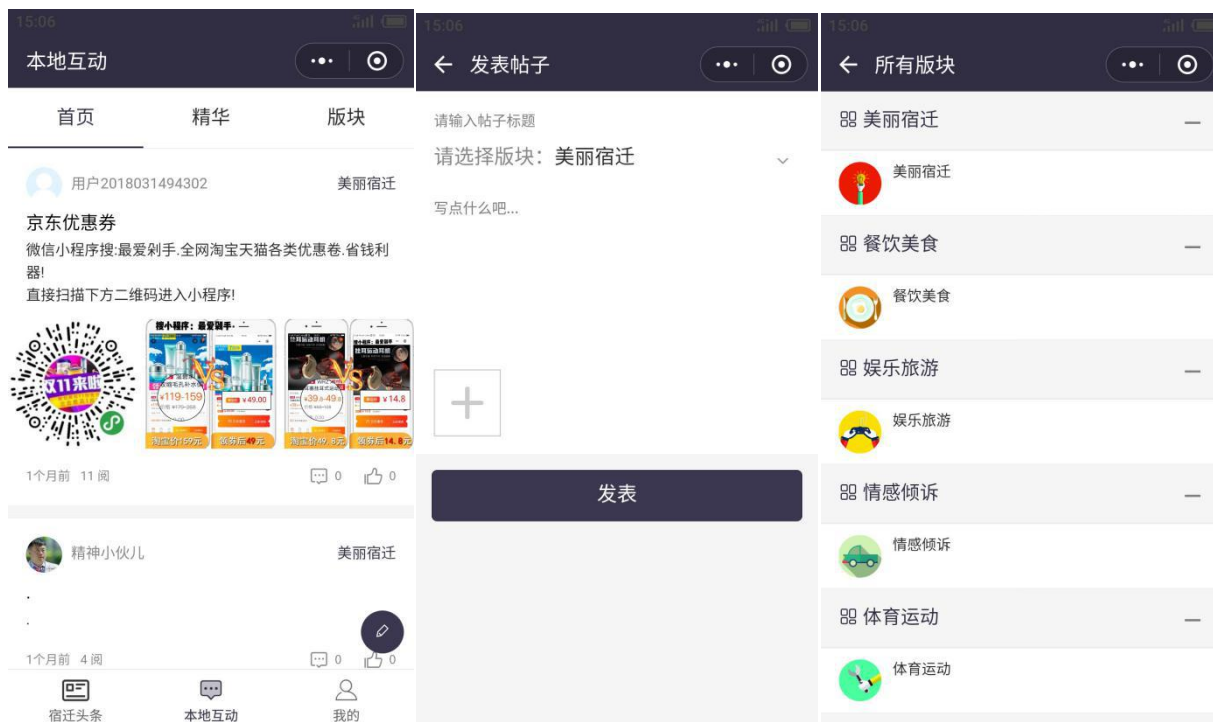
15:06

本地互动

首页 精华 版块

用户2018031494302 美丽宿迁

京东优惠券

微信小程序搜:最爱剁手.全网淘宝天猫各类优惠卷.省钱利器!

直接扫描下方二维码进入小程序!

双11来啦

搜小程序：最爱剁手

¥119-159 ¥49.00 淘宝价159元 领券后49元

¥39.8-49.8 ¥14.8 淘宝价49.8元 领券后14.8元

1个月前 11 阅 0 0

精神小伙儿 美丽宿迁

.

.

1个月前 4 阅 0 0

宿迁头条 本地互动 我的

15:06

← 发表帖子

请输入帖子标题

请选择版块：美丽宿迁

写点什么吧...

发表

15:06

← 所有版块

美丽宿迁 —

美丽宿迁

餐饮美食 —

餐饮美食

娱乐旅游 —

娱乐旅游

情感倾诉 —

情感倾诉

体育运动 —

体育运动